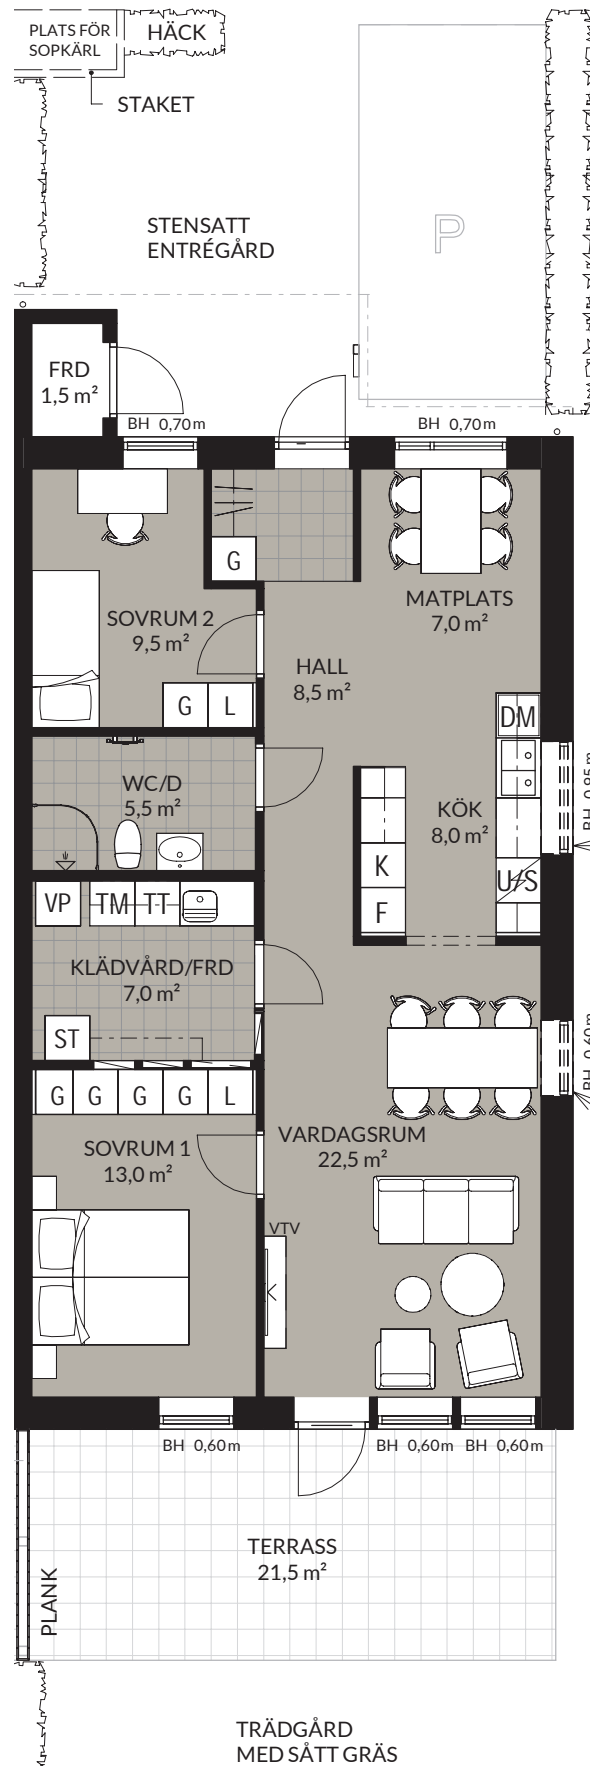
PLATS FÖR SOPKÄRL
HÄCK
STAKET
STENSATT ENTRÉGÅRD
P
FRD
1,5 m²
BH 0,70 m
BH 0,70 m
G
MATPLATS
7,0 m²
SOVRUM 2
9,5 m²
HALL
8,5 m²
G
L
DM
WC/D
5,5 m²
KÖK
8,0 m²
BH 0,85 m
K
U/S
VP
TM
TT
F
KLÄDVÅRD/FRD
7,0 m²
ST
BH 0,60 m
G
G
G
G
L
SOVRUM 1
13,0 m²
VARDAGSRUM
22,5 m²
VTV
BH 0,60 m
BH 0,60 m
BH 0,60 m
TERRASS
21,5 m²
PLANK
TRÄDGÅRD MED SÅTT GRÄS